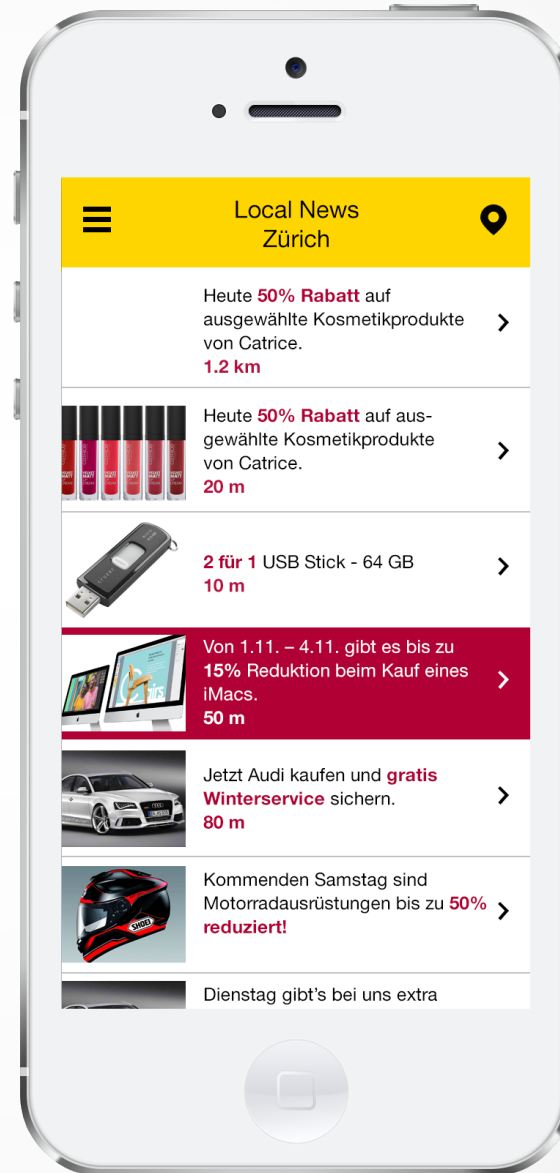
Local News
Zürich

Heute 50% Rabatt auf ausgewählte Kosmetikprodukte von Catrice.
1.2 km

Heute 50% Rabatt auf ausgewählte Kosmetikprodukte von Catrice.
20 m

2 für 1 USB Stick - 64 GB
10 m

Von 1.11. – 4.11. gibt es bis zu 15% Reduktion beim Kauf eines iMacs.
50 m

Jetzt Audi kaufen und gratis Winterservice sichern.
80 m

Kommenden Samstag sind Motorradausrüstungen bis zu 50% reduziert!

Dienstag gibt's bei uns extra